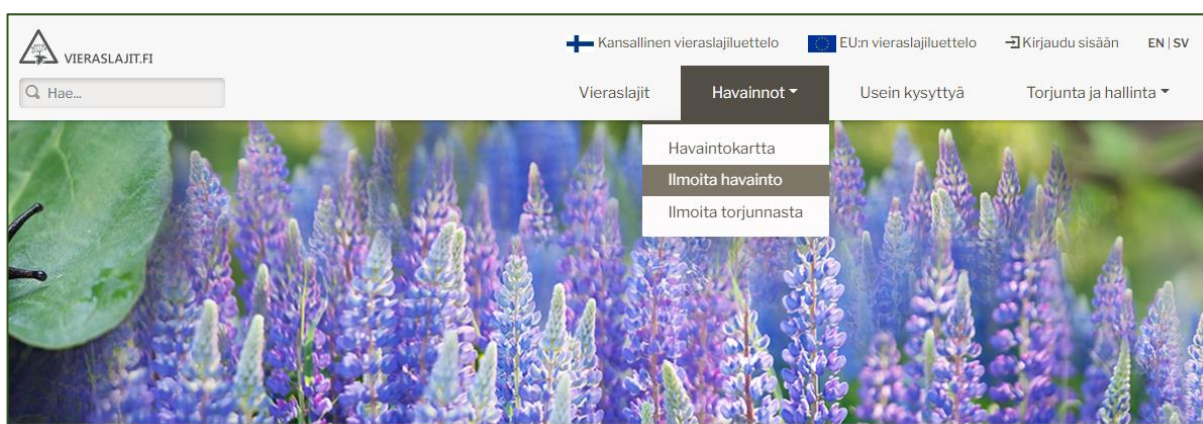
VIERASLAJIT.FI

Kansallinen vieraslajiluettelo EU:n vieraslajiluettelo Kirjaudu sisään EN | SV

Hae...

Vieraslajit Havainnot Usein kysyttyä Torjunta ja hallinta

Havaintokartta
Ilmoita havainto
Ilmoita torjunnasta